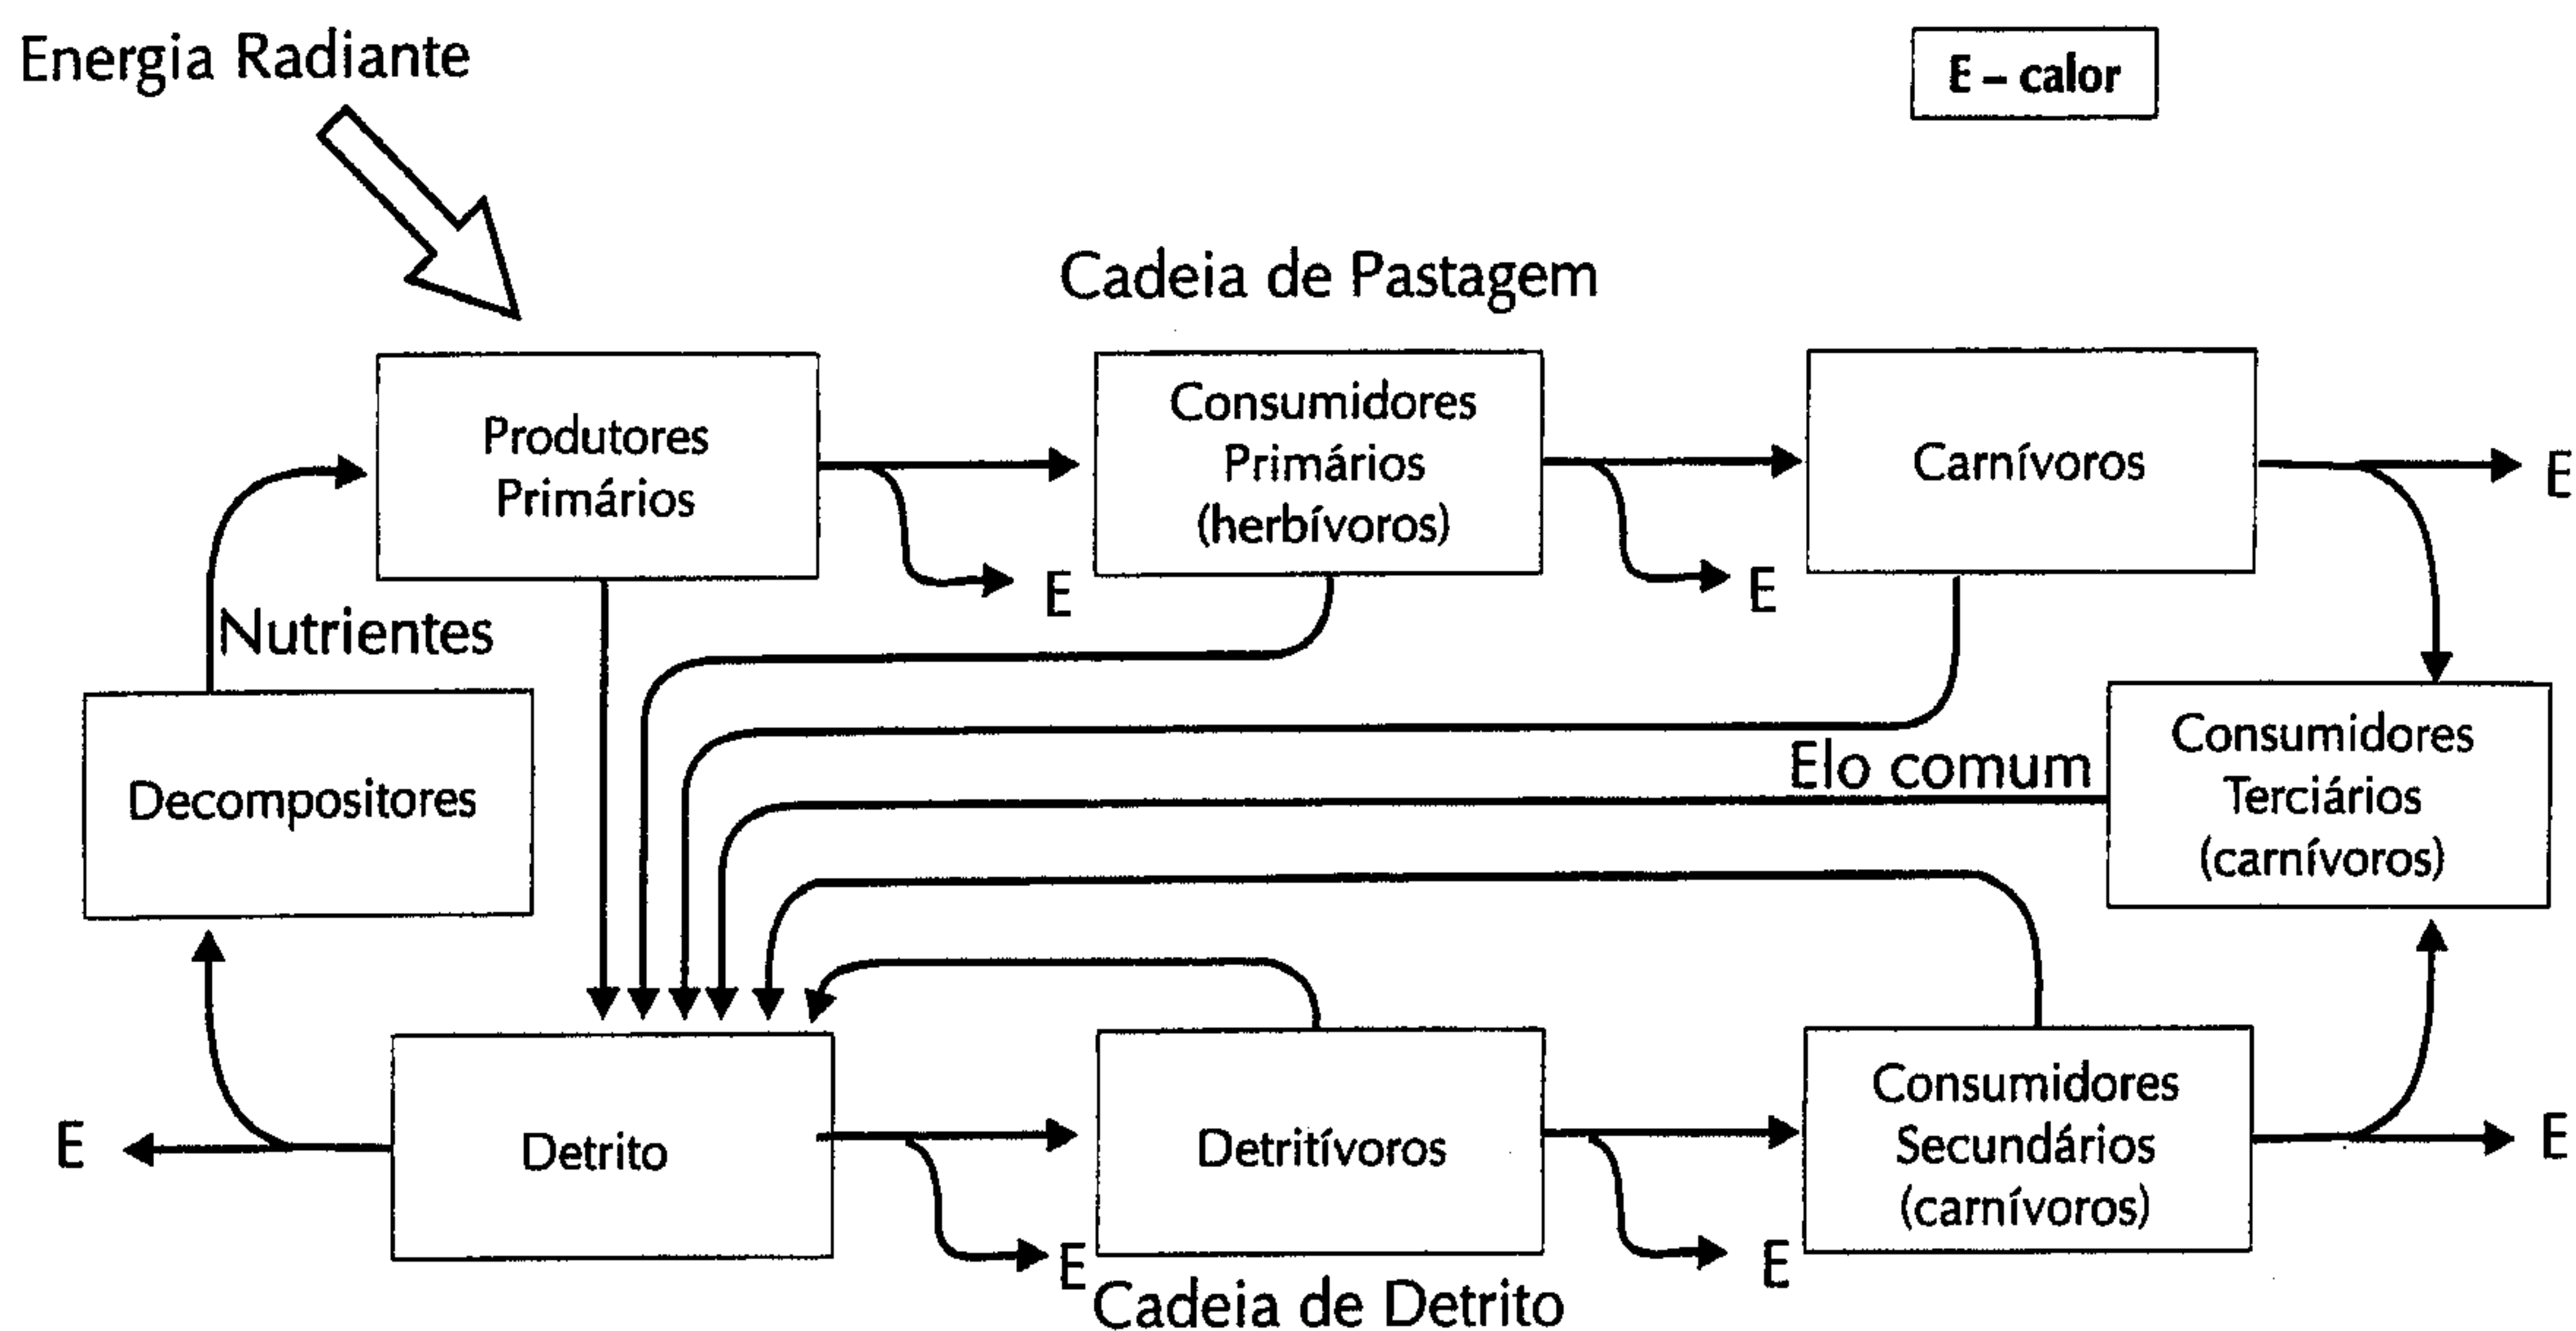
Energia Radiante

E – calor

Cadeia de Pastagem

Produtores Primários

E

Consumidores Primários (herbívoros)

E

Carnívoros

E

Nutrientes

Decompositores

Elo comum

Consumidores Terciários (carnívoros)

E

Detrito

E

Detritívoros

E

Consumidores Secundários (carnívoros)

E

Cadeia de Detrito